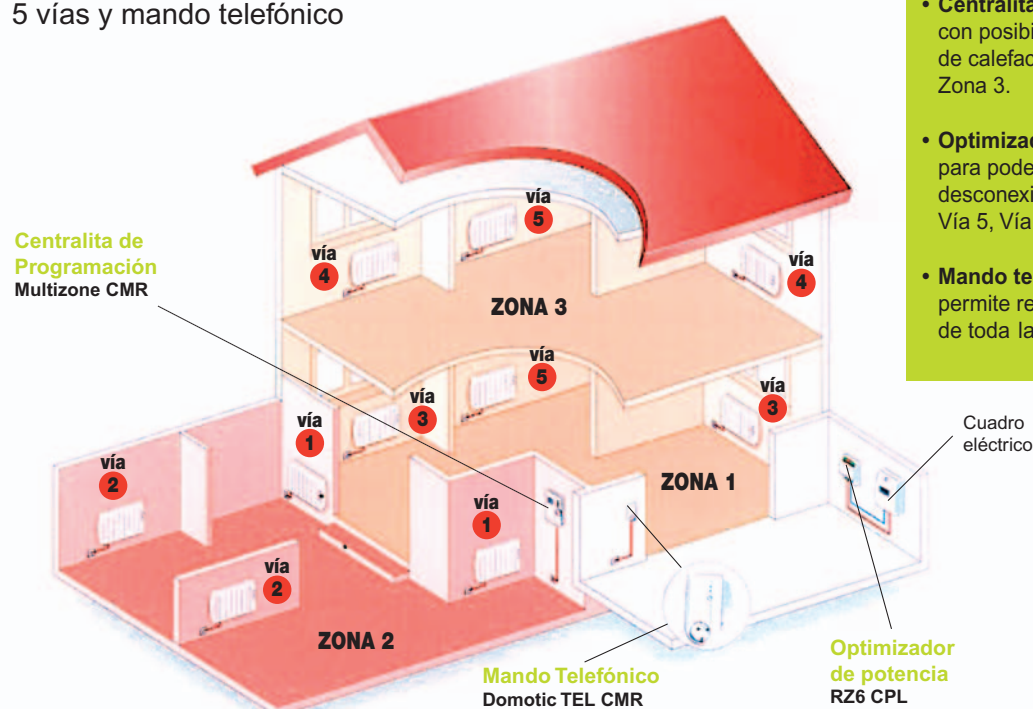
5 vías y mando telefónico

• Centralita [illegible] con posibi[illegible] de calefac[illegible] Zona 3.

• Optimizad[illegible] para pode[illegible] desconexi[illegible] Vía 5, Vía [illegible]

• Mando te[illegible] permite re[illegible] de toda la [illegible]

vía 5

vía 4

vía 4

Centralita de Programación
Multizone CMR

ZONA 3

vía 5

vía 3

vía 3

vía 1

vía 2

vía 1

ZONA 1

Cuadro eléctrico

vía 2

ZONA 2

Mando Telefónico
Domotic TEL CMR

Optimizador de potencia
RZ6 CPL